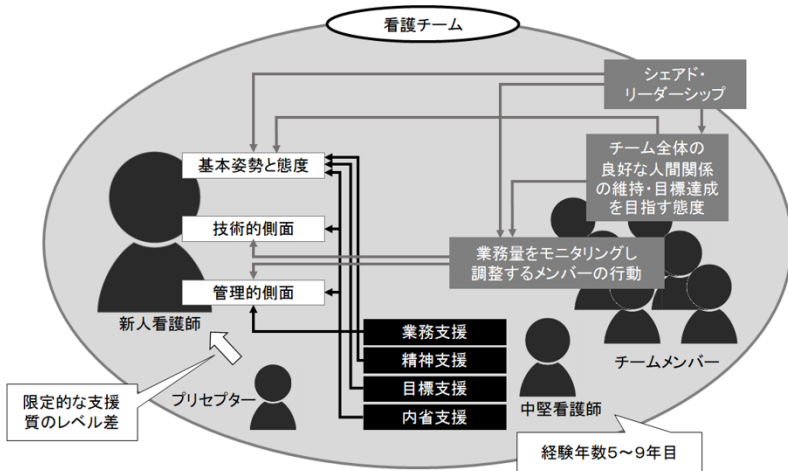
看護チーム

シェアド・リーダーシップ

基本姿勢と態度

チーム全体の良好な人間関係の維持・目標達成を目指す態度

技術的側面

業務量をモニタリングし調整するメンバーの行動

管理的側面

新人看護師

業務支援

精神支援

目標支援

内省支援

チームメンバー

限定的な支援
質のレベル差

プリセプター

中堅看護師

経験年数5～9年目